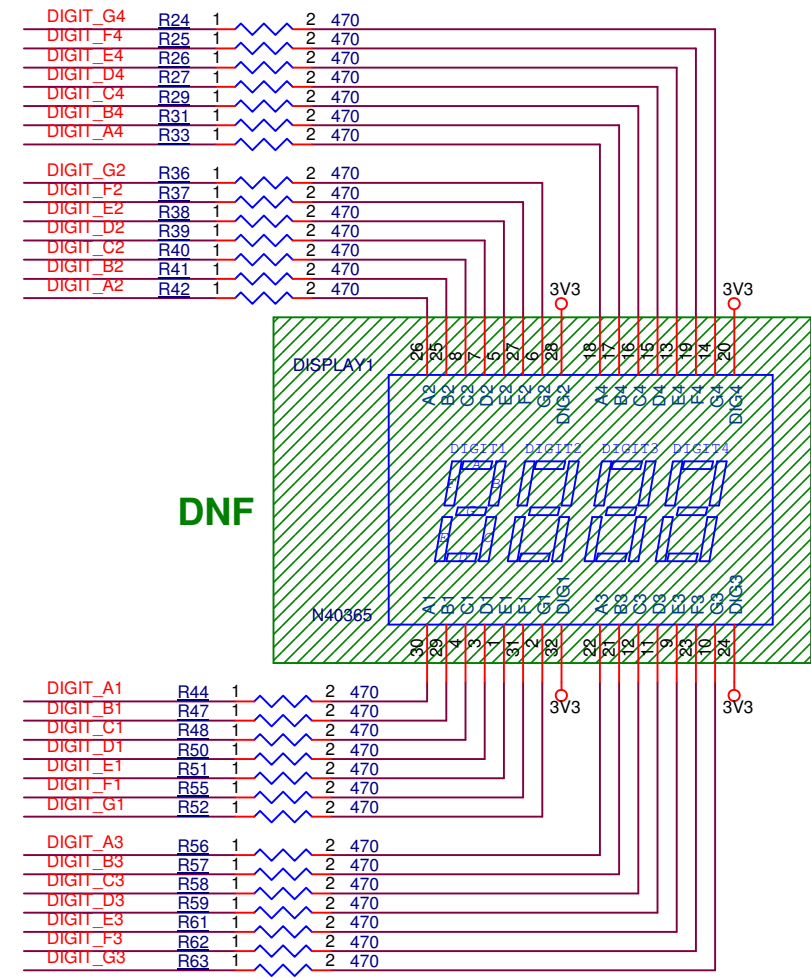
DIGIT_G4 R24 1 2 470
DIGIT_F4 R25 1 2 470
DIGIT_E4 R26 1 2 470
DIGIT_D4 R27 1 2 470
DIGIT_C4 R29 1 2 470
DIGIT_B4 R31 1 2 470
DIGIT_A4 R33 1 2 470

DIGIT_G2 R36 1 2 470
DIGIT_F2 R37 1 2 470
DIGIT_E2 R38 1 2 470
DIGIT_D2 R39 1 2 470
DIGIT_C2 R40 1 2 470
DIGIT_B2 R41 1 2 470
DIGIT_A2 R42 1 2 470

3V3 3V3

DISPLAY1

26 25 8 7 5 27 6 28 18 17 16 15 13 19 14 20

A2 B2 C2 D2 E2 F2 G2 DIG2 A4 B4 C4 D4 E4 F4 G4 DIG4

DIGIT1 DIGIT2 DIGIT3 DIGIT4

DNF

N40365

A1 B1 C1 D1 E1 F1 G1 DIG1 A3 B3 C3 D3 E3 F3 G3 DIG3

30 29 4 3 1 31 2 32 22 21 12 11 9 23 10 24

3V3 3V3

DIGIT_A1 R44 1 2 470
DIGIT_B1 R47 1 2 470
DIGIT_C1 R48 1 2 470
DIGIT_D1 R50 1 2 470
DIGIT_E1 R51 1 2 470
DIGIT_F1 R55 1 2 470
DIGIT_G1 R52 1 2 470

DIGIT_A3 R56 1 2 470
DIGIT_B3 R57 1 2 470
DIGIT_C3 R58 1 2 470
DIGIT_D3 R59 1 2 470
DIGIT_E3 R61 1 2 470
DIGIT_F3 R62 1 2 470
DIGIT_G3 R63 1 2 470